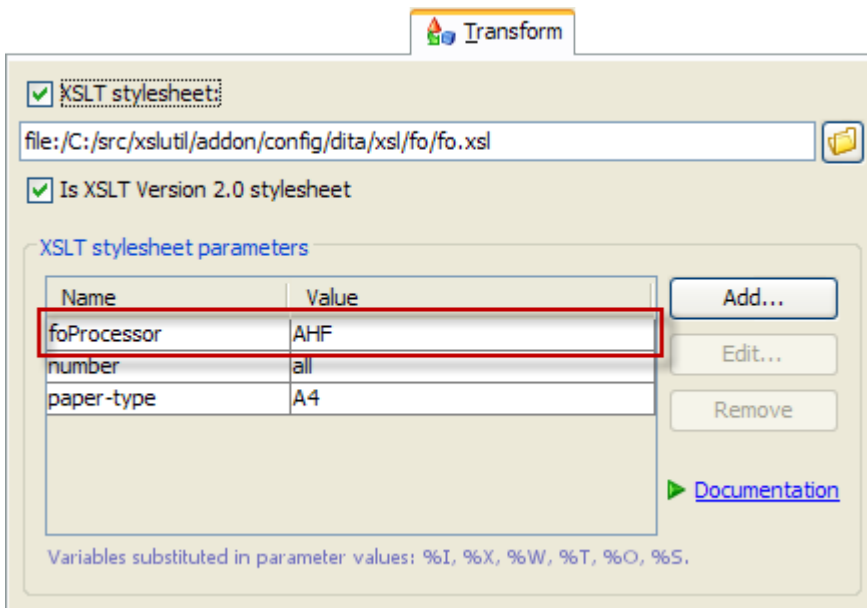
Transform

XSLT stylesheet:

file:/C:/src/xslutil/addon/config/dita/xsl/fo/fo.xsl

Is XSLT Version 2.0 stylesheet

XSLT stylesheet parameters

| Name | Value |
|---|---|
| foProcessor | AHF |
| number | all |
| paper-type | A4 |

Add...

Edit...

Remove

Documentation

Variables substituted in parameter values: %I, %X, %W, %T, %O, %S.